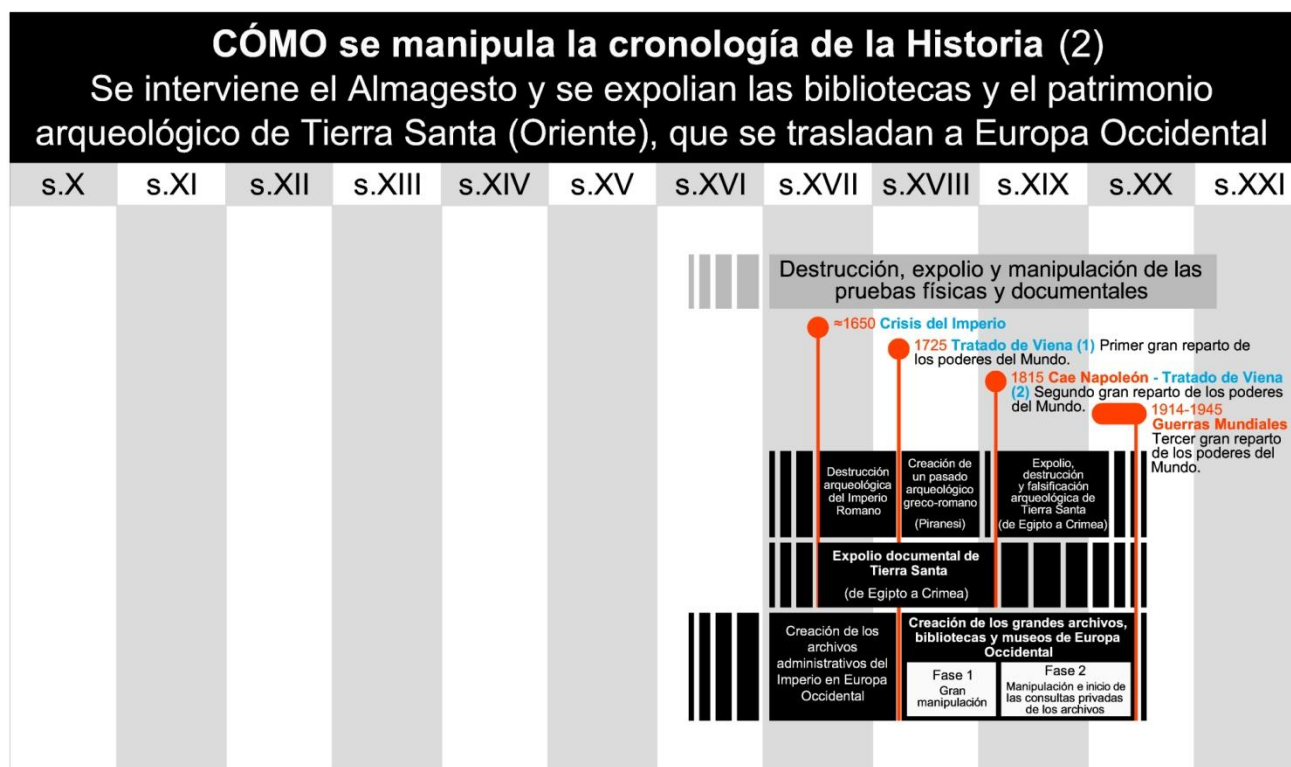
**CÓMO se manipula la cronología de la Historia** (2)
Se interviene el Almagesto y se expolian las bibliotecas y el patrimonio arqueológico de Tierra Santa (Oriente), que se trasladan a Europa Occidental

s.X | s.XI | s.XII | s.XIII | s.XIV | s.XV | s.XVI | s.XVII | s.XVIII | s.XIX | s.XX | s.XXI

Destrucción, expolio y manipulación de las pruebas físicas y documentales

≈1650 Crisis del Imperio

1725 Tratado de Viena (1) Primer gran reparto de los poderes del Mundo.

1815 Cae Napoleón - Tratado de Viena (2) Segundo gran reparto de los poderes del Mundo.

1914-1945 Guerras Mundiales Tercer gran reparto de los poderes del Mundo.

Destrucción arqueológica del Imperio Romano

Creación de un pasado arqueológico greco-romano (Piranesi)

Expolio, destrucción y falsificación arqueológica de Tierra Santa (de Egipto a Crimea)

Expolio documental de Tierra Santa (de Egipto a Crimea)

Creación de los archivos administrativos del Imperio en Europa Occidental

Creación de los grandes archivos, bibliotecas y museos de Europa Occidental

Fase 1
Gran manipulación

Fase 2
Manipulación e inicio de las consultas privadas de los archivos